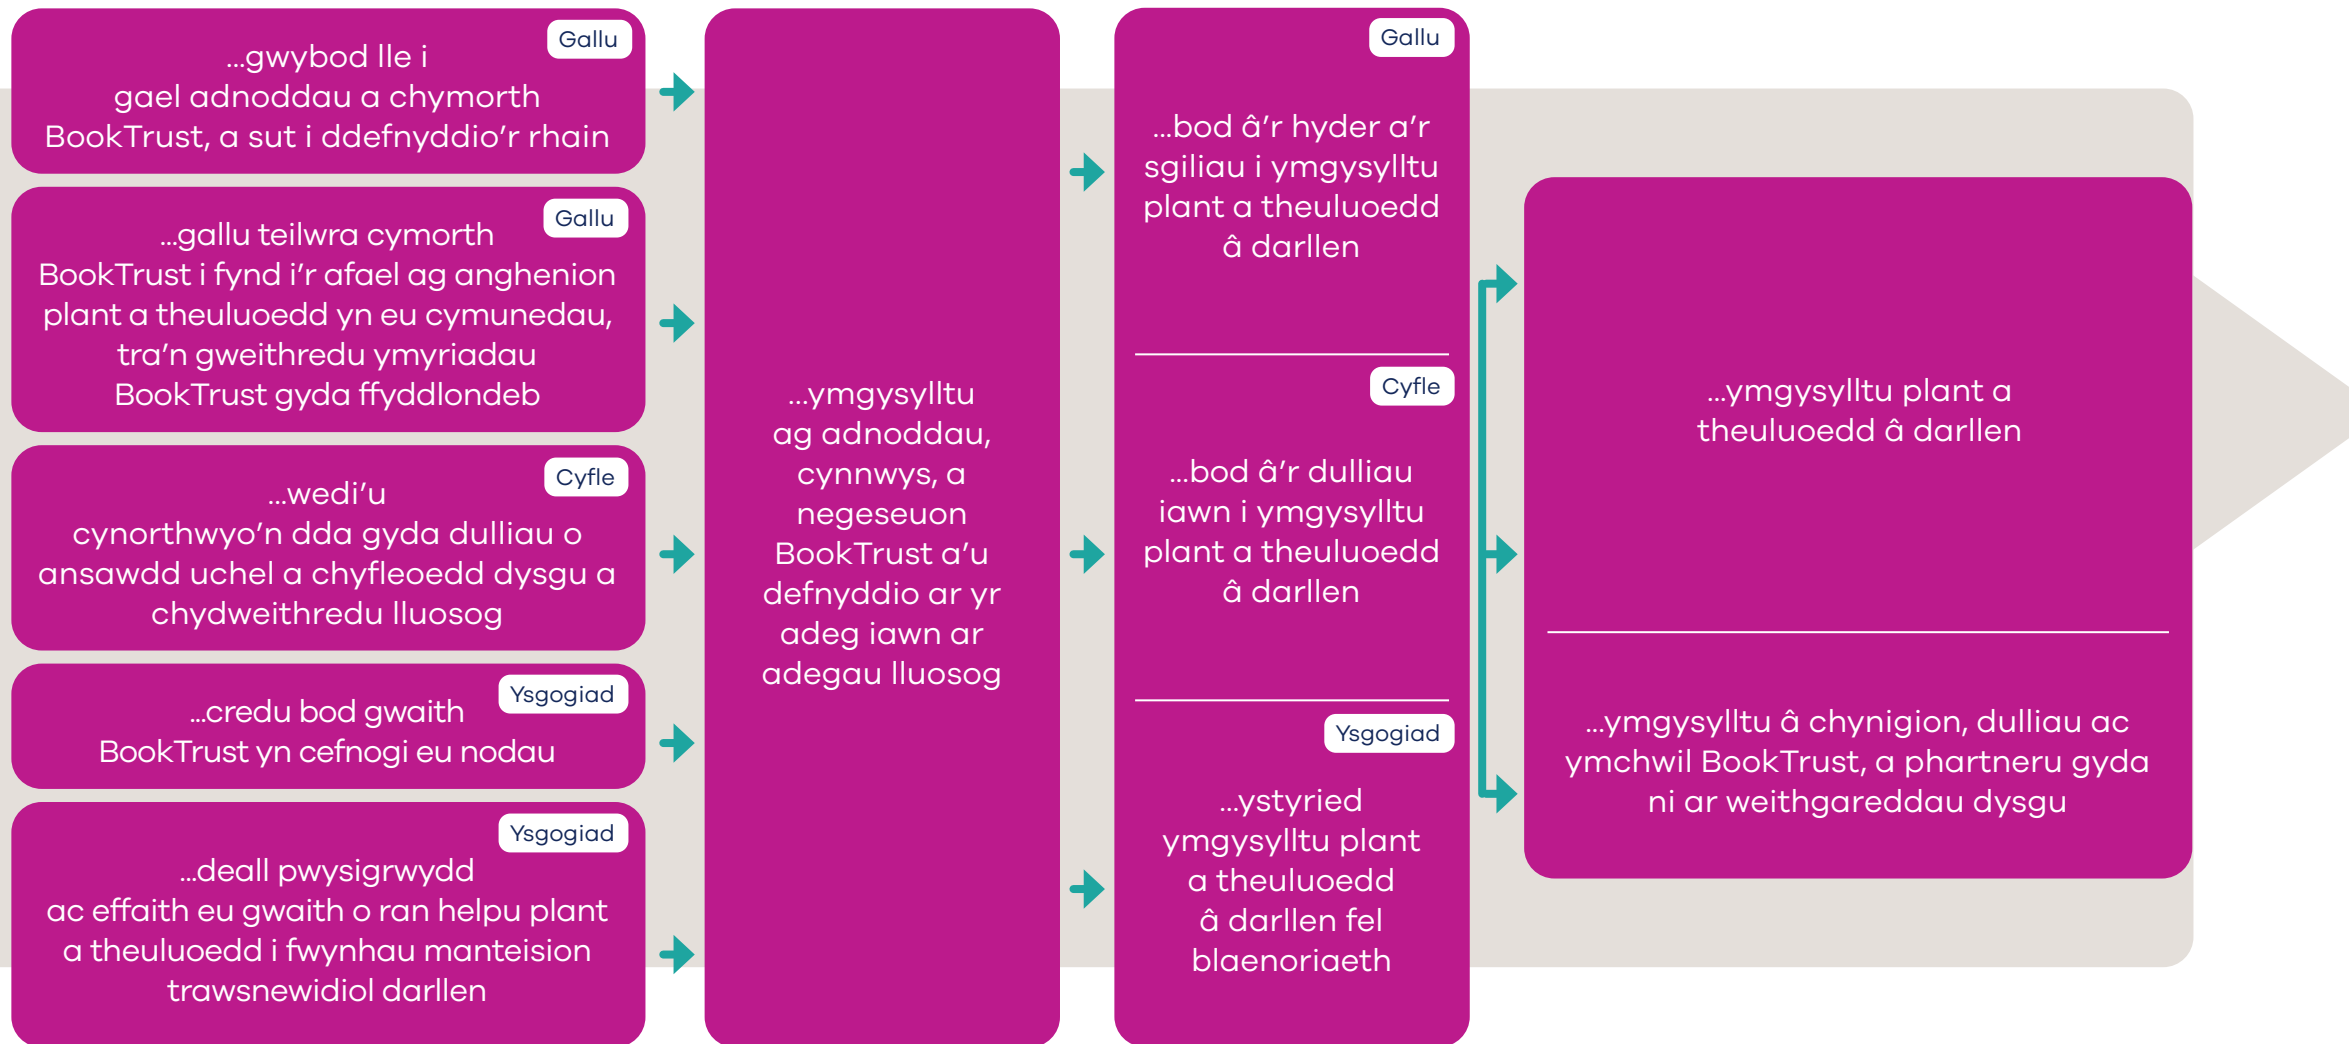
Gallu
...gwybod lle i gael adnoddau a chymorth BookTrust, a sut i ddefnyddio'r rhain

Gallu
...gallu teilwra cymorth BookTrust i fynd i'r afael ag anghenion plant a theuluoedd yn eu cymunedau, tra'n gweithredu ymyriadau BookTrust gyda ffyddlondeb

Cyfle
...wedi'u cynorthwyo'n dda gyda dulliau o ansawdd uchel a chyfleoedd dysgu a chydweithredu lluosog

Ysgogiad
...credu bod gwaith BookTrust yn cefnogi eu nodau

Ysgogiad
...deall pwysigrwydd ac effaith eu gwaith o ran helpu plant a theuluoedd i fwynhau manteision trawsnewidiol darllen

...ymgysylltu ag adnoddau, cynnwys, a negeseuon BookTrust a'u defnyddio ar yr adeg iawn ar adegau lluosog

Gallu
...bod â'r hyder a'r sgiliau i ymgysylltu plant a theuluoedd â darllen

Cyfle
...bod â'r dulliau iawn i ymgysylltu plant a theuluoedd â darllen

Ysgogiad
...ystyried ymgysylltu plant a theuluoedd â darllen fel blaenoriaeth

...ymgysylltu plant a theuluoedd â darllen

...ymgysylltu â chynigion, dulliau ac ymchwil BookTrust, a phartneru gyda ni ar weithgareddau dysgu